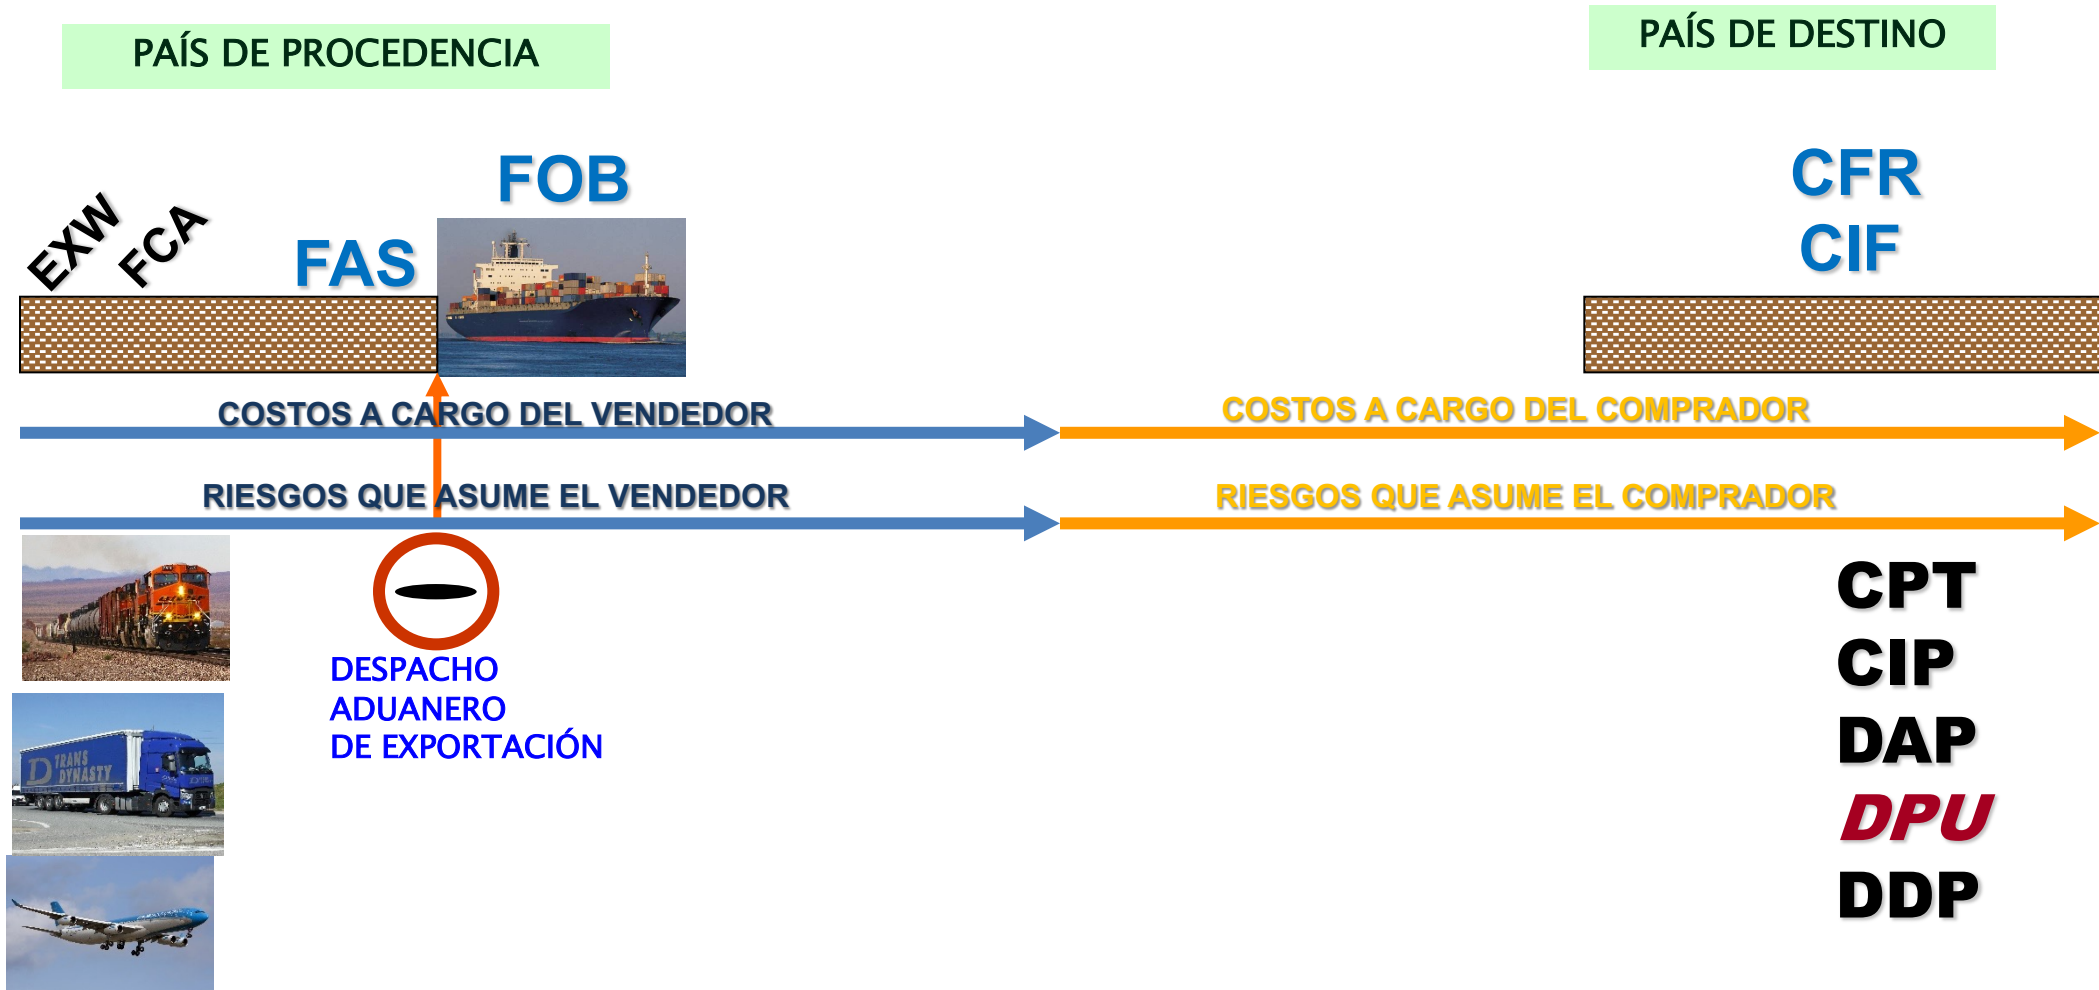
PAÍS DE PROCEDENCIA

PAÍS DE DESTINO

EXW FCA FAS FOB

CFR
CIF

COSTOS A CARGO DEL VENDEDOR

COSTOS A CARGO DEL COMPRADOR

RIESGOS QUE ASUME EL VENDEDOR

RIESGOS QUE ASUME EL COMPRADOR

TRANS DYNASTY

DESPACHO
ADUANERO
DE EXPORTACIÓN

CPT
CIP
DAP
DPU
DDP